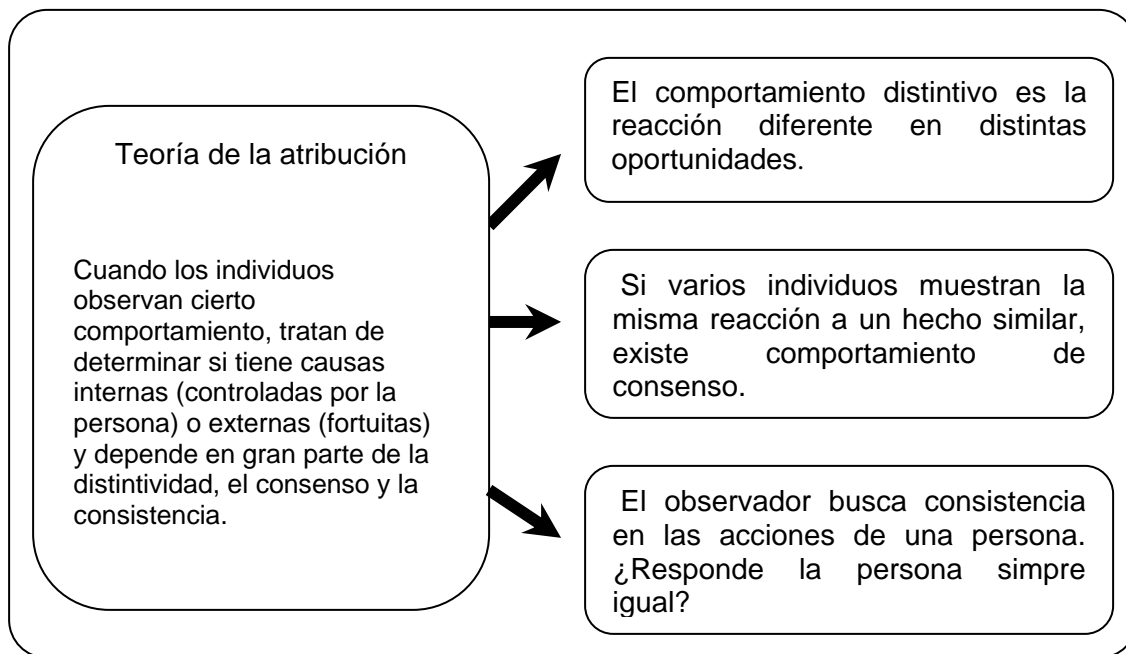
Teoría de la atribución

Cuando los individuos observan cierto comportamiento, tratan de determinar si tiene causas internas (controladas por la persona) o externas (fortuitas) y depende en gran parte de la distintividad, el consenso y la consistencia.

El comportamiento distintivo es la reacción diferente en distintas oportunidades.

Si varios individuos muestran la misma reacción a un hecho similar, existe comportamiento de consenso.

El observador busca consistencia en las acciones de una persona. ¿Responde la persona simpre igual?